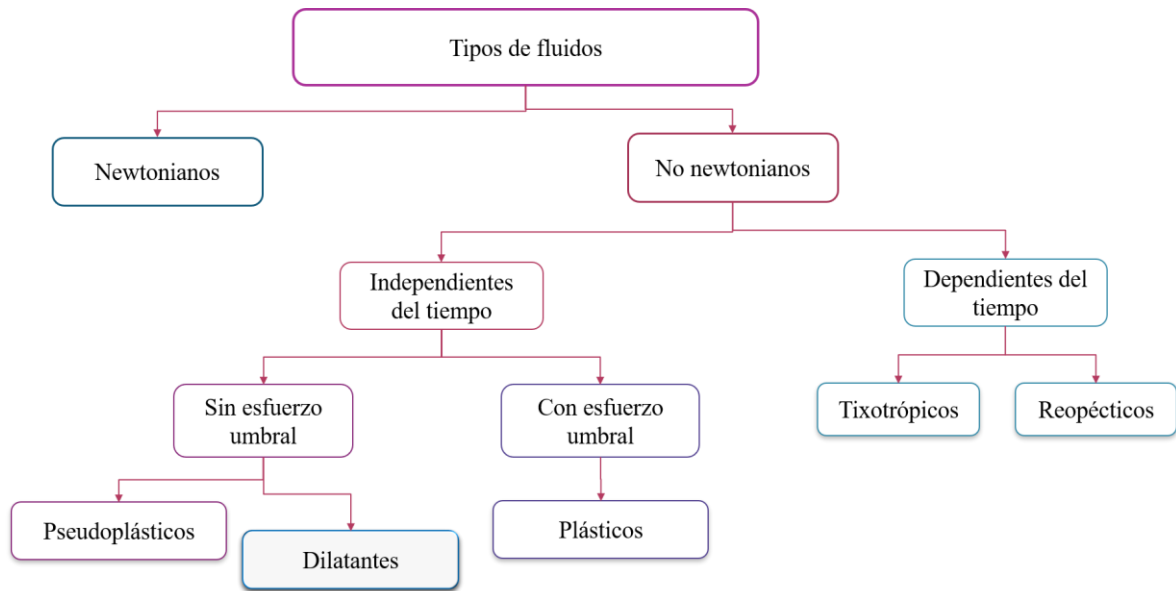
Tipos de fluidos

Newtonianos

No newtonianos

Independientes del tiempo

Dependientes del tiempo

Sin esfuerzo umbral

Con esfuerzo umbral

Tixotrópicos

Reopécticos

Pseudoplásticos

Dilatantes

Plásticos